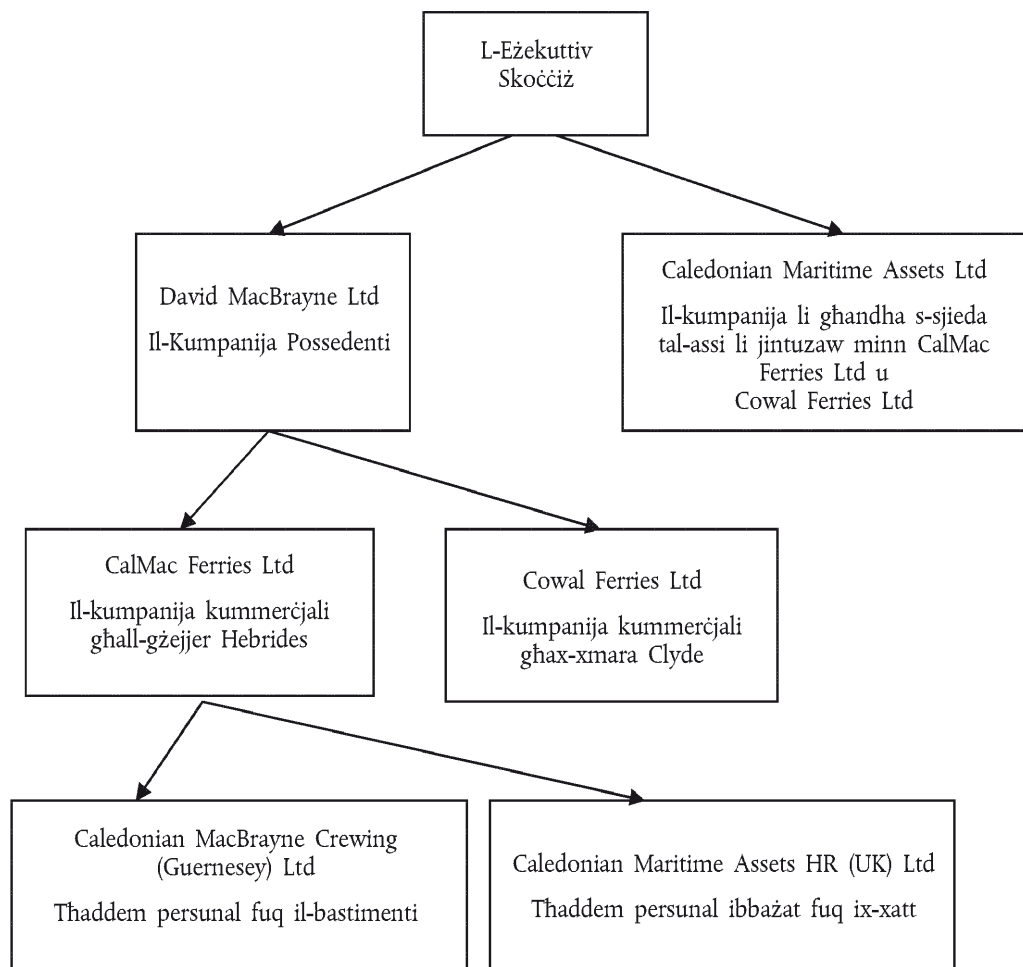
L-Eżekuttiv Skoċċiż

David MacBrayne Ltd

Il-Kumpanija Possedenti

Caledonian Maritime Assets Ltd

Il-kumpanija li għandha s-sjieda tal-assi li jintuzaw minn CalMac Ferries Ltd u Cowal Ferries Ltd

CalMac Ferries Ltd

Il-kumpanija kummerċjali għall-gżejjer Hebrides

Cowal Ferries Ltd

Il-kumpanija kummerċjali għax-xmara Clyde

Caledonian MacBrayne Crewing (Guernesey) Ltd

Tħaddem persunal fuq il-bastimenti

Caledonian Maritime Assets HR (UK) Ltd

Tħaddem persunal ibbażat fuq ix-xatt